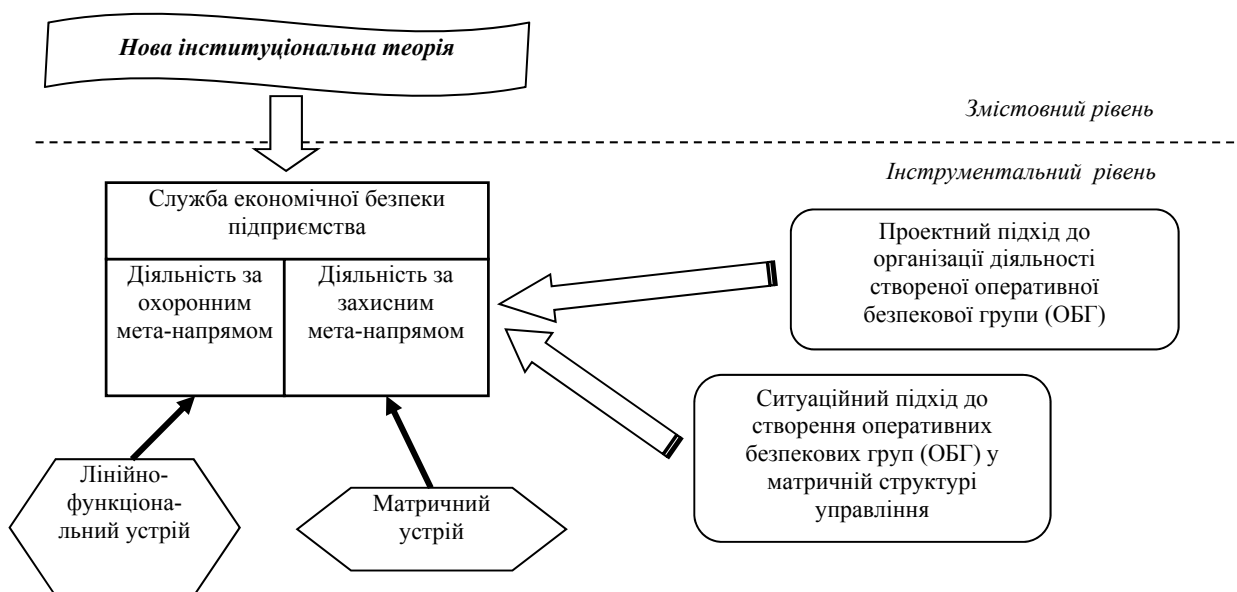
Нова інституціональна теорія

Змістовний рівень

Інструментальний рівень

Служба економічної безпеки підприємства

Діяльність за охоронним мета-напрямом

Діяльність за захисним мета-напрямом

Проектний підхід до організації діяльності створеної оперативної безпекової групи (ОБГ)

Ситуаційний підхід до створення оперативних безпекових груп (ОБГ) у матричній структурі управління

Лінійно-функціональний устрій

Матричний устрій